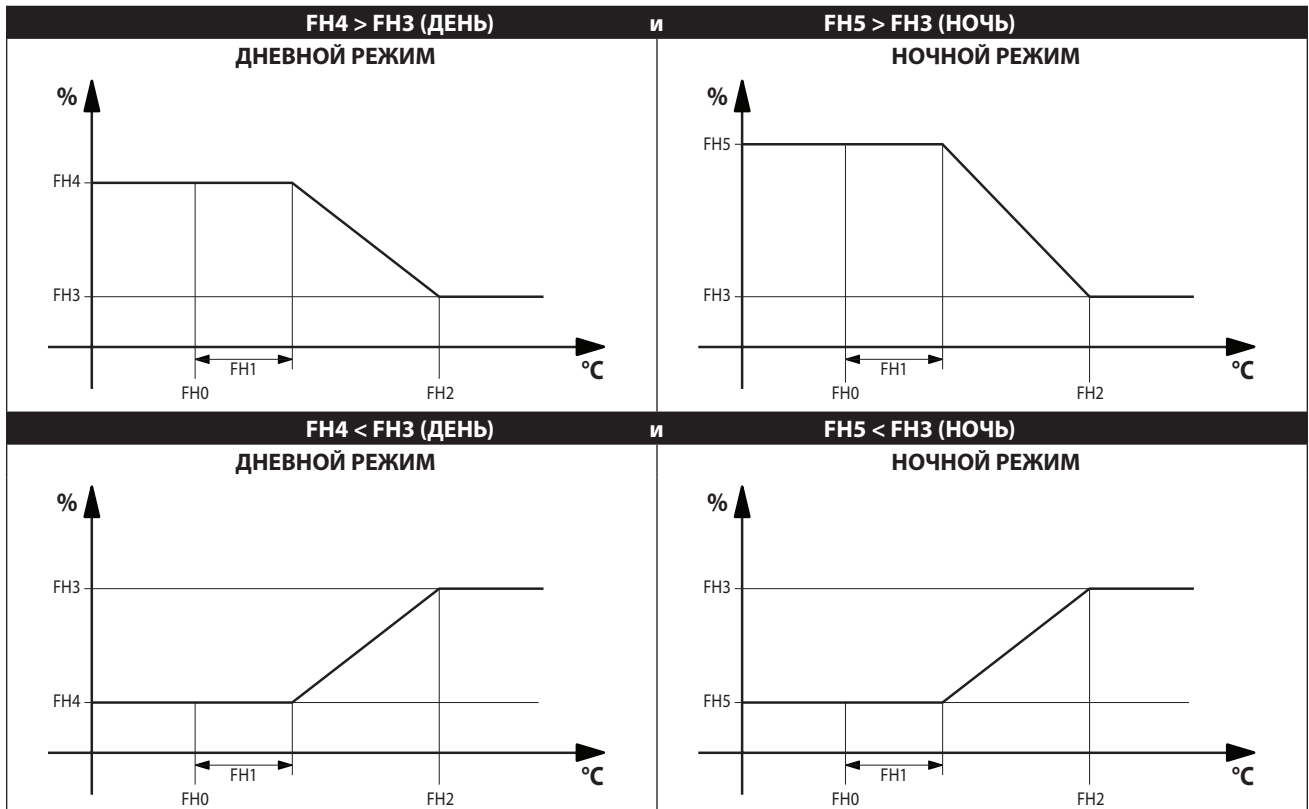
FH4 > FH3 (ДЕНЬ) и FH5 > FH3 (НОЧЬ)

ДНЕВНОЙ РЕЖИМ

%

FH4

FH3

FH1

°C

FH0

FH2

НОЧНОЙ РЕЖИМ

%

FH5

FH3

FH1

°C

FH0

FH2

FH4 < FH3 (ДЕНЬ) и FH5 < FH3 (НОЧЬ)

ДНЕВНОЙ РЕЖИМ

%

FH3

FH4

FH1

°C

FH0

FH2

НОЧНОЙ РЕЖИМ

%

FH3

FH5

FH1

°C

FH0

FH2